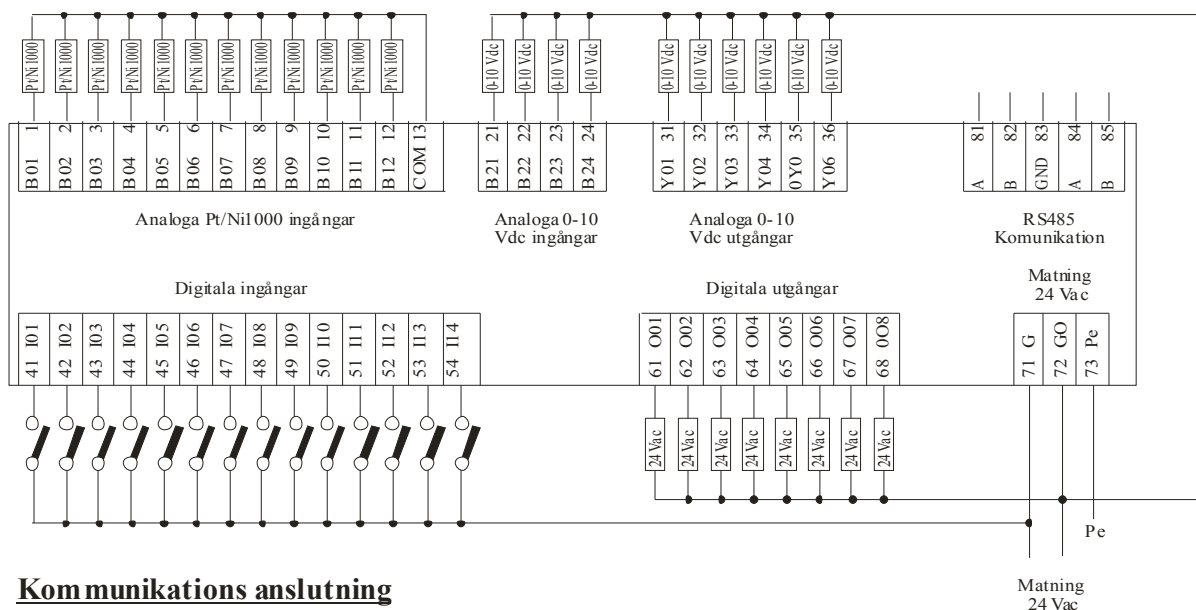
Pt/Ni1000 Pt/Ni1000 Pt/Ni1000 Pt/Ni1000 Pt/Ni1000 Pt/Ni1000 Pt/Ni1000 Pt/Ni1000 Pt/Ni1000 Pt/Ni1000 Pt/Ni1000 Pt/Ni1000

0-10 Vdc 0-10 Vdc 0-10 Vdc 0-10 Vdc

0-10 Vdc 0-10 Vdc 0-10 Vdc 0-10 Vdc 0-10 Vdc 0-10 Vdc

B01 1 B02 2 B03 3 B04 4 B05 5 B06 6 B07 7 B08 8 B09 9 B10 10 B11 11 B12 12 COM 13

B21 21 B22 22 B23 23 B24 24

Y01 31 Y02 32 Y03 33 Y04 34 0Y0 35 Y06 36

A 81 B 82 GND 83 A 84 B 85

Analoga Pt/Ni1000 ingångar

Analoga 0-10 Vdc ingångar

Analoga 0-10 Vdc utgångar

RS485 Komunikation

Matning 24 Vac

Digitala ingångar

Digitala utgångar

41 I01 42 I02 43 I03 44 I04 45 I05 46 I06 47 I07 48 I08 49 I09 50 I10 51 I11 52 I12 53 I13 54 I14

61 O01 62 O02 63 O03 64 O04 65 O05 66 O06 67 O07 68 0O8

71 G 72 GO 73 Pe

24 Vac 24 Vac 24 Vac 24 Vac 24 Vac 24 Vac 24 Vac 24 Vac

Pe

Kommunikations anslutning

Matning 24 Vac